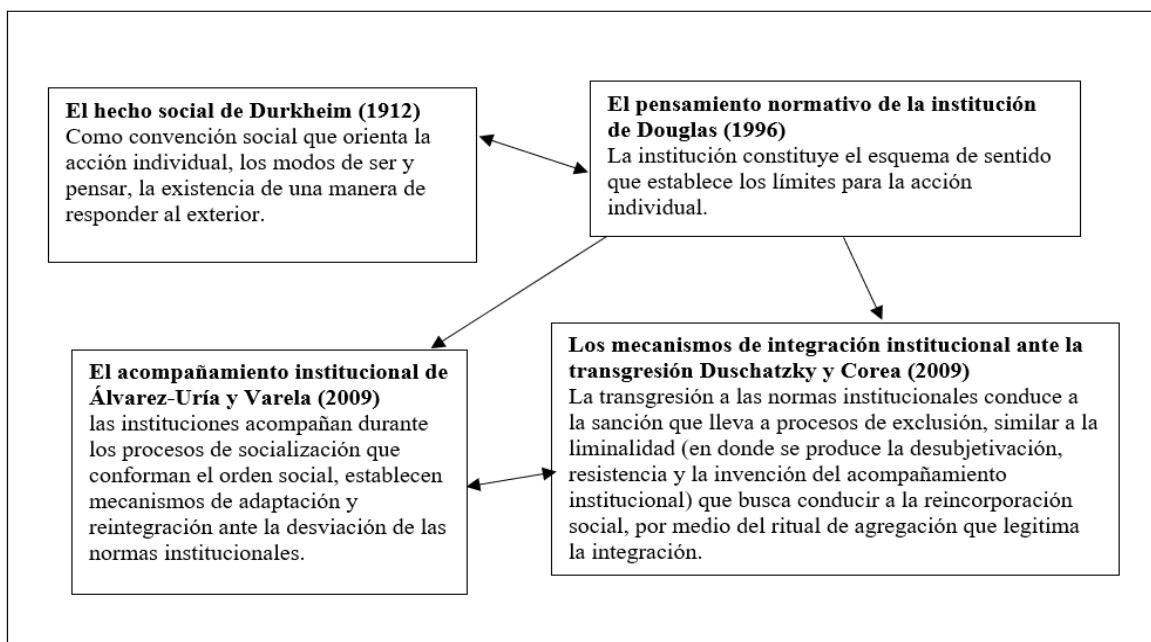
**El hecho social de Durkheim (1912)**
Como convención social que orienta la acción individual, los modos de ser y pensar, la existencia de una manera de responder al exterior.

**El pensamiento normativo de la institución de Douglas (1996)**
La institución constituye el esquema de sentido que establece los límites para la acción individual.

**El acompañamiento institucional de Álvarez-Uría y Varela (2009)**
las instituciones acompañan durante los procesos de socialización que conforman el orden social, establecen mecanismos de adaptación y reintegración ante la desviación de las normas institucionales.

**Los mecanismos de integración institucional ante la transgresión Duschatzky y Corea (2009)**
La transgresión a las normas institucionales conduce a la sanción que lleva a procesos de exclusión, similar a la liminalidad (en donde se produce la desubjetivación, resistencia y la invención del acompañamiento institucional) que busca conducir a la reincorporación social, por medio del ritual de agregación que legitima la integración.